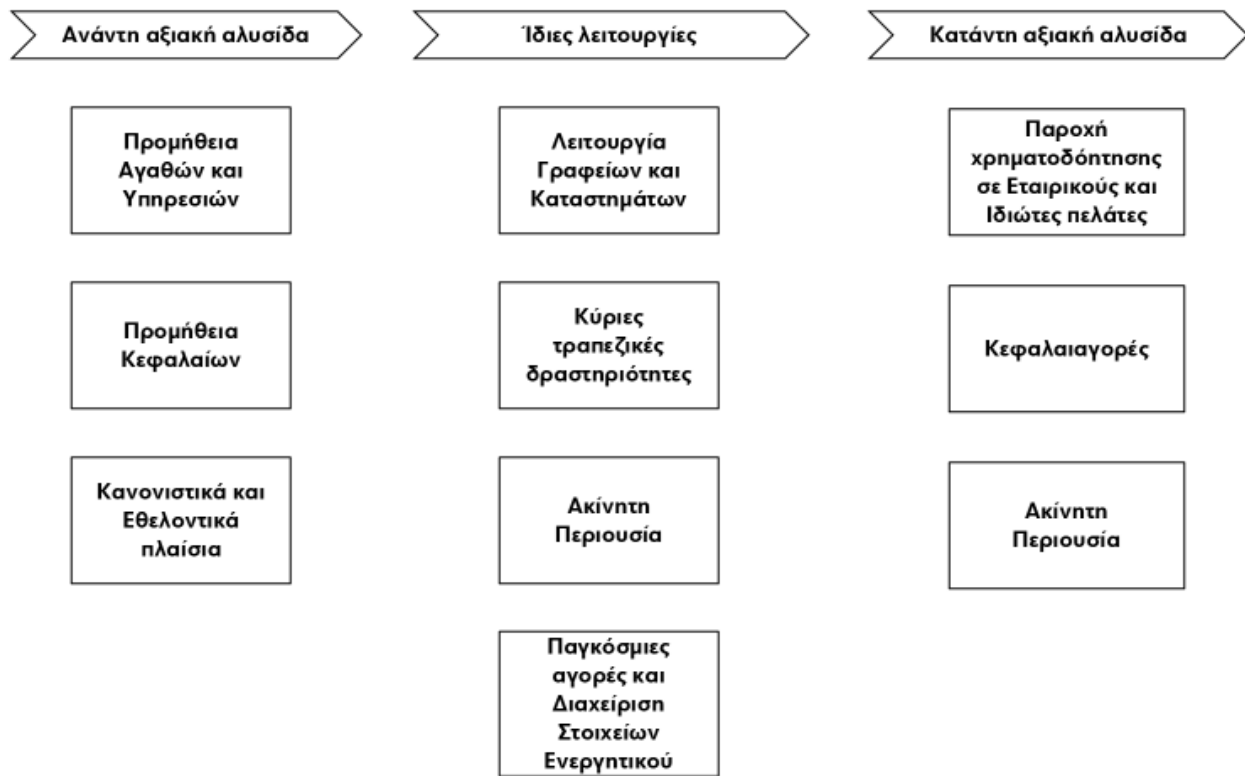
Ανάντη αξιακή αλυσίδα

Προμήθεια Αγαθών και Υπηρεσιών

Προμήθεια Κεφαλαίων

Κανονιστικά και Εθελοντικά πλαίσια

Ίδιες λειτουργίες

Λειτουργία Γραφείων και Καταστημάτων

Κύριες τραπεζικές δραστηριότητες

Ακίνητη Περιουσία

Παγκόσμιες αγορές και Διαχείριση Στοιχείων Ενεργητικού

Κατάντη αξιακή αλυσίδα

Παροχή χρηματοδότησης σε Εταιρικούς και Ιδιώτες πελάτες

Κεφαλαιαγορές

Ακίνητη Περιουσία